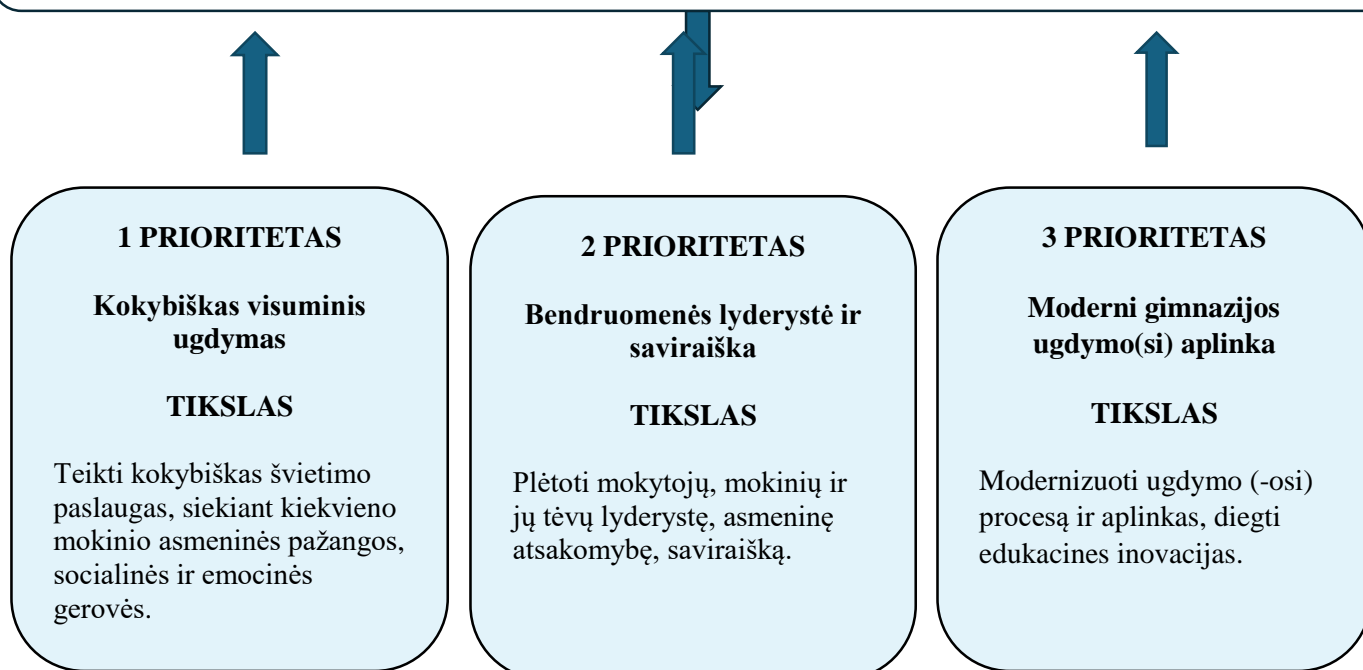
1 PRIORITETAS

Kokybiškas visuminis ugdymas

TIKSLAS

Teikti kokybiškas švietimo paslaugas, siekiant kiekvieno mokinio asmeninės pažangos, socialinės ir emocinės gerovės.

2 PRIORITETAS

Bendruomenės lyderystė ir saviraiška

TIKSLAS

Plėtoti mokytojų, mokinių ir jų tėvų lyderystę, asmeninę atsakomybę, saviraišką.

3 PRIORITETAS

Moderni gimnazijos ugdymo(si) aplinka

TIKSLAS

Modernizuoti ugdymo (-osi) procesą ir aplinkas, diegti edukacines inovacijas.